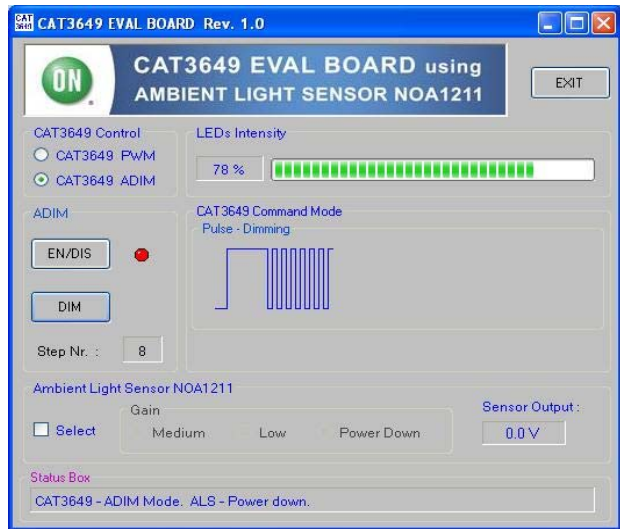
CAT3649 EVAL BOARD Rev. 1.0

ON

CAT3649 EVAL BOARD using
AMBIENT LIGHT SENSOR NOA1211

EXIT

CAT3649 Control
CAT3649 PWM
CAT3649 ADIM

LEDs Intensity
78 %

ADIM
EN/DIS
DIM
Step Nr. : 8

CAT3649 Command Mode
Pulse - Dimming

Ambient Light Sensor NOA1211
Select
Gain
Medium
Low
Power Down
Sensor Output :
0.0 V

Status Box
CAT3649 - ADIM Mode. ALS - Power down.